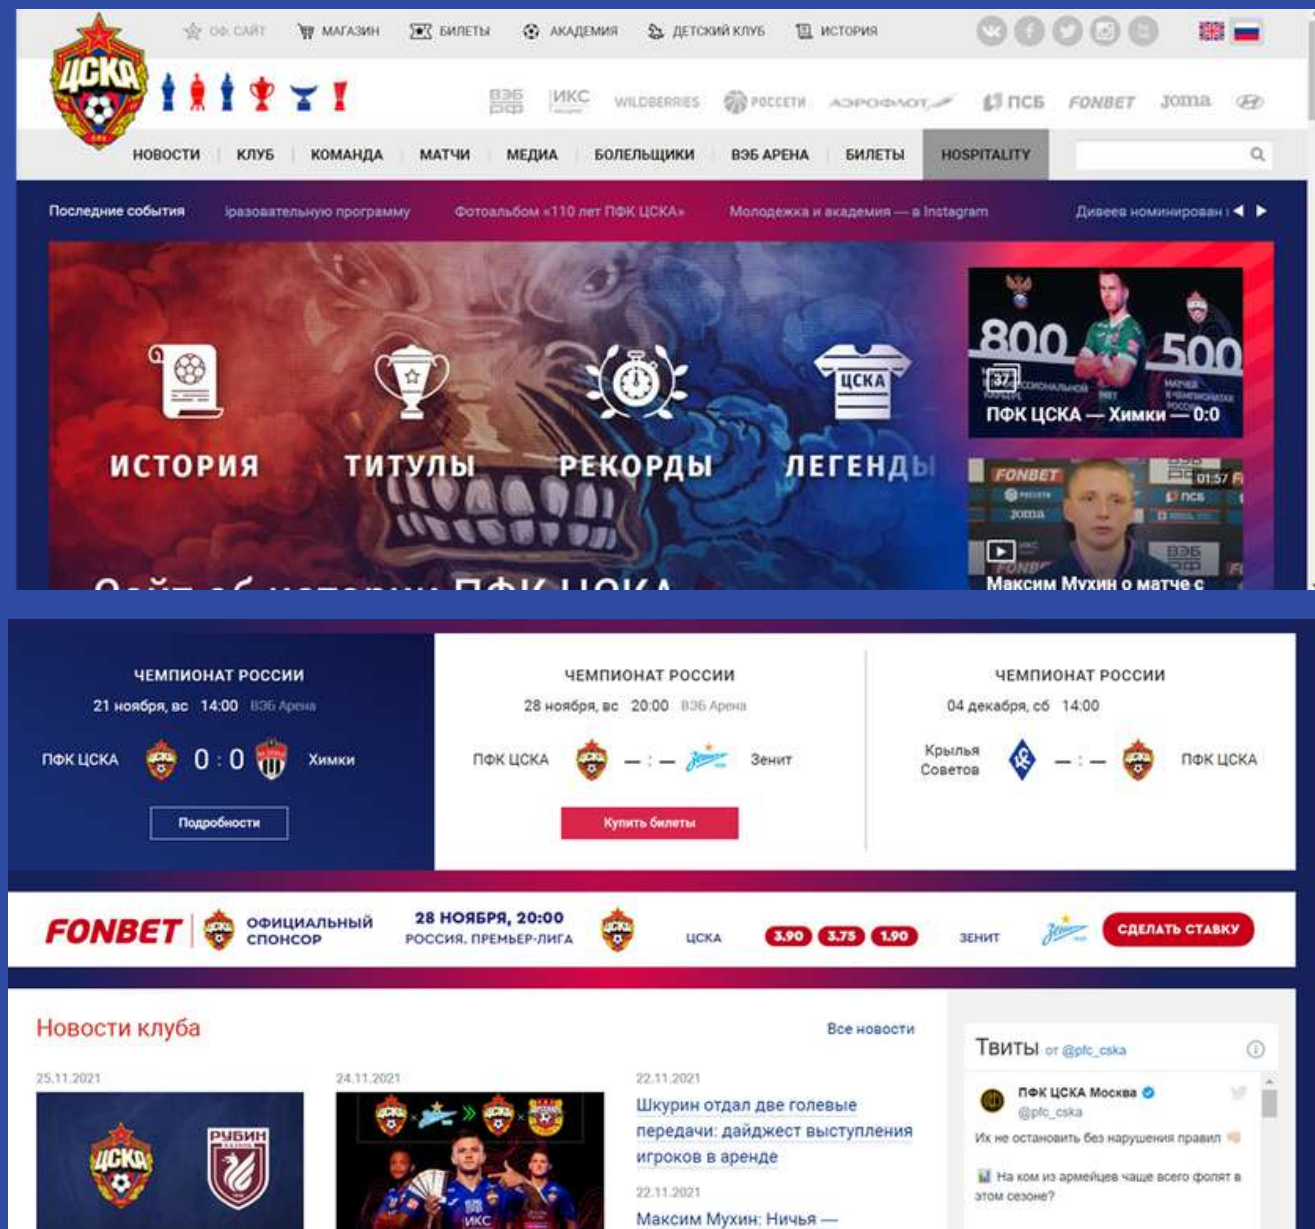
ОФ. САЙТ МАГАЗИН БИЛЕТЫ АКАДЕМИЯ ДЕТСКИЙ КЛУБ ИСТОРИЯ

ЦСКА

ВЭБ РФ ИКС WILDBERRIES РОССЕТИ АЭРОФЛОТ ПСБ FONBET Joma

НОВОСТИ КЛУБ КОМАНДА МАТЧИ МЕДИА БОЛЕЛЬЩИКИ ВЭБ АРЕНА БИЛЕТЫ HOSPITALITY

Последние события разовательную программу Фотоальбом «110 лет ПФК ЦСКА» Молодежка и академия — в Instagram Дивеев номинирован

ИСТОРИЯ ТИТУЛЫ РЕКОРДЫ ЛЕГЕНДЫ

800 500

37

ПФК ЦСКА — Химки — 0:0

01:57

Максим Мухин о матче с

ЧЕМПИОНАТ РОССИИ
21 ноября, вс 14:00 ВЭБ Арена
ПФК ЦСКА 0 : 0 Химки
Подробности

ЧЕМПИОНАТ РОССИИ
28 ноября, вс 20:00 ВЭБ Арена
ПФК ЦСКА — : — Зенит
Купить билеты

ЧЕМПИОНАТ РОССИИ
04 декабря, сб 14:00
Крылья Советов — : — ПФК ЦСКА

FONBET ОФИЦИАЛЬНЫЙ СПОНСОР 28 НОЯБРЯ, 20:00 РОССИЯ. ПРЕМЬЕР-ЛИГА ЦСКА 3.90 3.75 1.90 ЗЕНИТ СДЕЛАТЬ СТАВКУ

Новости клуба
Все новости

25.11.2021

24.11.2021

22.11.2021
Шкурин отдал две голевые передачи: дайджест выступления игроков в аренде

22.11.2021
Максим Мухин: Ничья —

Твиты от @pfc_cska
ПФК ЦСКА Москва
@pfc_cska
Их не остановить без нарушения правил
На ком из армейцев чаще всего фолят в этом сезоне?